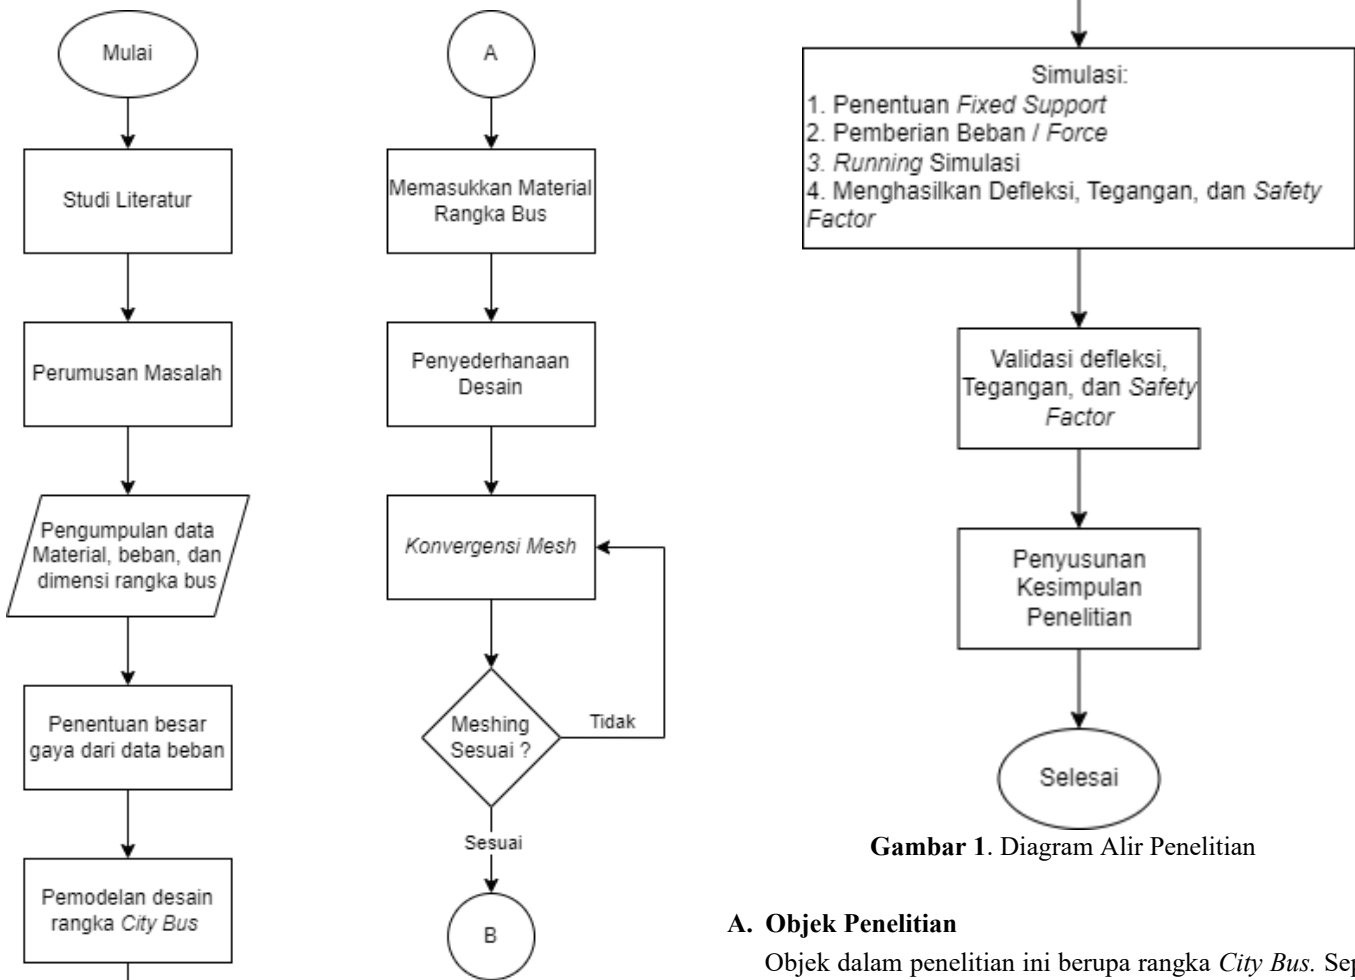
Mulai

Studi Literatur

Perumusan Masalah

Pengumpulan data Material, beban, dan dimensi rangka bus

Penentuan besar gaya dari data beban

Pemodelan desain rangka *City Bus*

A

Memasukkan Material Rangka Bus

Penyederhanaan Desain

*Konvergensi Mesh*

Meshing Sesuai ?

Tidak

Sesuai

B

Simulasi:
1. Penentuan *Fixed Support*
2. Pemberian Beban / *Force*
3. *Running* Simulasi
4. Menghasilkan Defleksi, Tegangan, dan *Safety Factor*

Validasi defleksi, Tegangan, dan *Safety Factor*

Penyusunan Kesimpulan Penelitian

Selesai

**Gambar 1**. Diagram Alir Penelitian

**A. Objek Penelitian**

Objek dalam penelitian ini berupa rangka *City Bus*. Se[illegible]